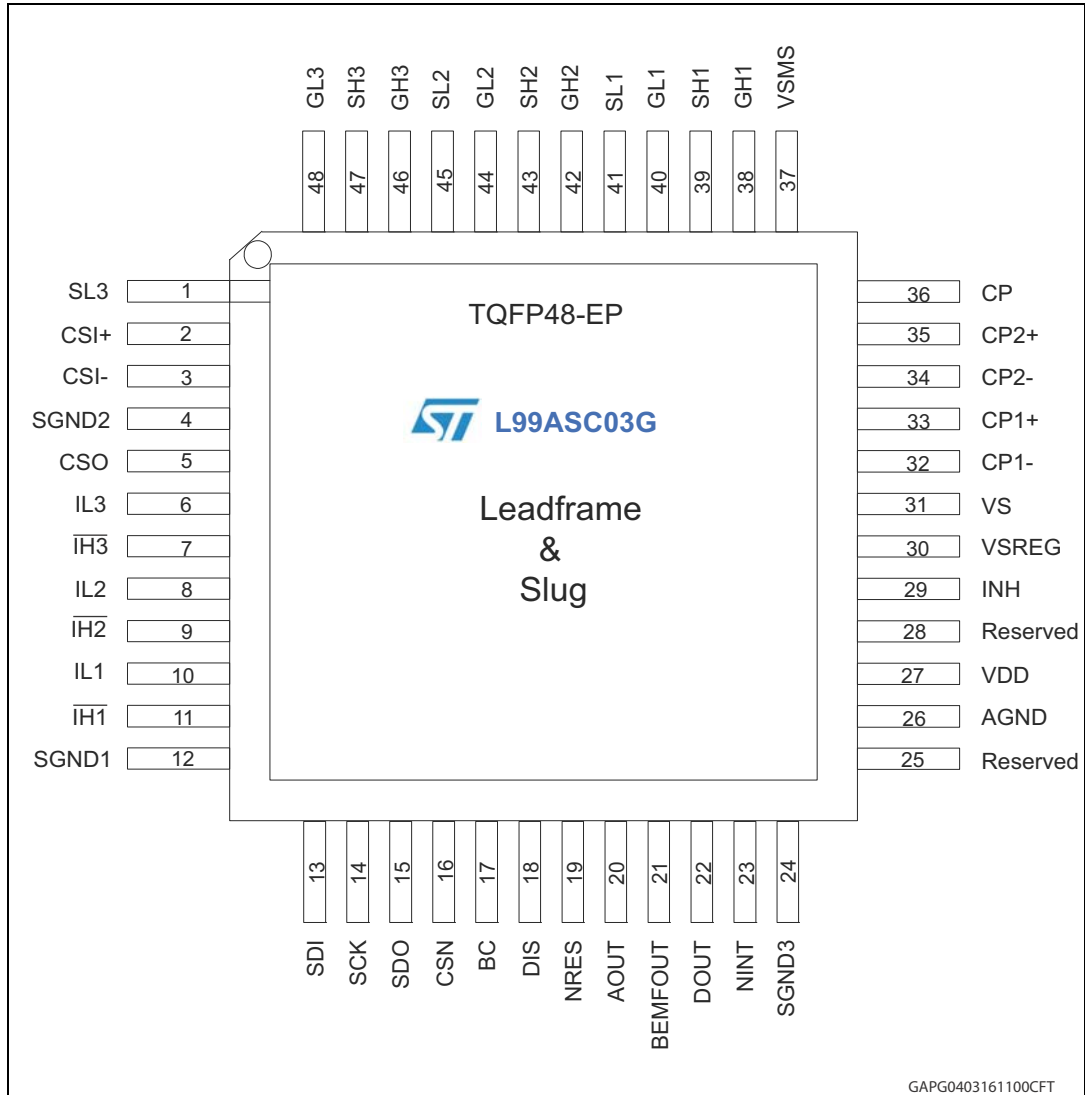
GL3 SH3 GH3 SL2 GL2 SH2 GH2 SL1 GL1 SH1 GH1 VSMS

48 47 46 45 44 43 42 41 40 39 38 37

SL3 1
CSI+ 2
CSI- 3
SGND2 4
CSO 5
IL3 6
$\overline{IH3}$ 7
IL2 8
$\overline{IH2}$ 9
IL1 10
$\overline{IH1}$ 11
SGND1 12

TQFP48-EP

L99ASC03G

Leadframe
&
Slug

36 CP
35 CP2+
34 CP2-
33 CP1+
32 CP1-
31 VS
30 VSREG
29 INH
28 Reserved
27 VDD
26 AGND
25 Reserved

13 14 15 16 17 18 19 20 21 22 23 24

SDI SCK SDO CSN BC DIS NRES AOUT BEMFOUT DOUT NINT SGND3

GAPG0403161100CFT